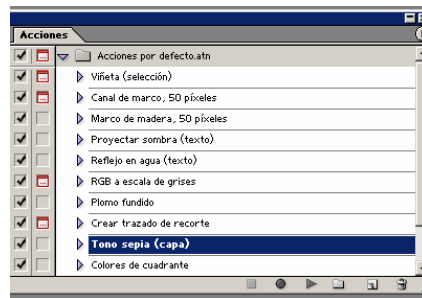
Acciones

Acciones por defecto.atn

Viñeta (selección)

Canal de marco, 50 píxeles

Marco de madera, 50 píxeles

Proyectar sombra (texto)

Reflejo en agua (texto)

RGB a escala de grises

Plomo fundido

Crear trazado de recorte

Tono sepia (capa)

Colores de cuadrante